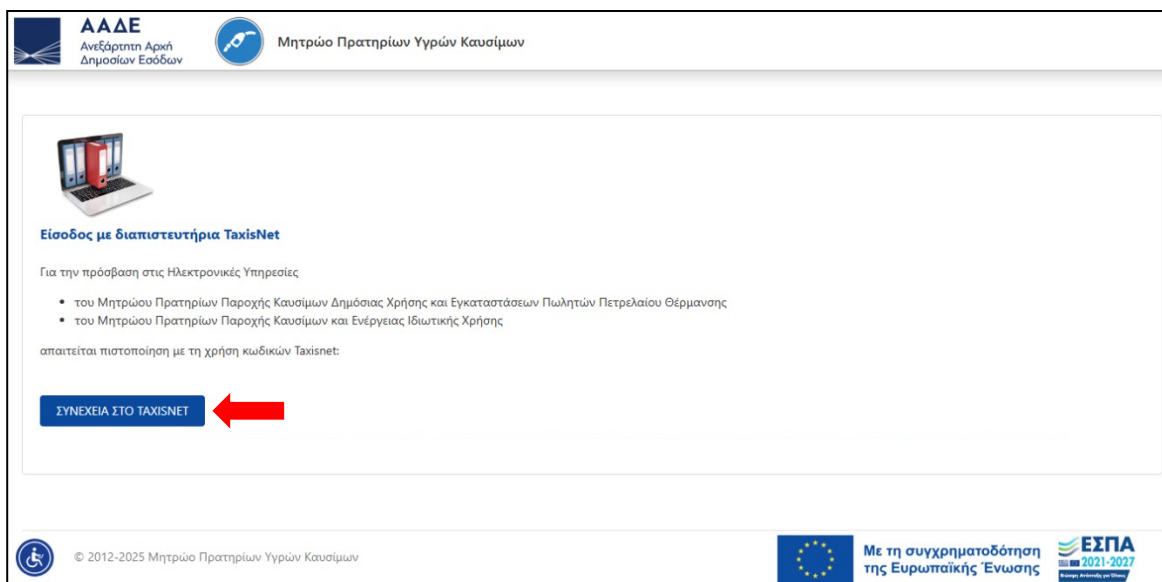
ΑΑΔΕ
Ανεξάρτητη Αρχή
Δημοσίων Εσόδων

Μητρώο Πρατηρίων Υγρών Καυσίμων

Είσοδος με διαπιστευτήρια TaxisNet

Για την πρόσβαση στις Ηλεκτρονικές Υπηρεσίες

- του Μητρώου Πρατηρίων Παροχής Καυσίμων Δημόσιας Χρήσης και Εγκαταστάσεων Πωλητών Πετρελαίου Θέρμανσης
- του Μητρώου Πρατηρίων Παροχής Καυσίμων και Ενέργειας Ιδιωτικής Χρήσης

απαιτείται πιστοποίηση με τη χρήση κωδικών Taxisnet:

ΣΥΝΕΧΕΙΑ ΣΤΟ TAXISNET

© 2012-2025 Μητρώο Πρατηρίων Υγρών Καυσίμων

Με τη συγχρηματοδότηση της Ευρωπαϊκής Ένωσης

ΕΣΠΑ 2021-2027